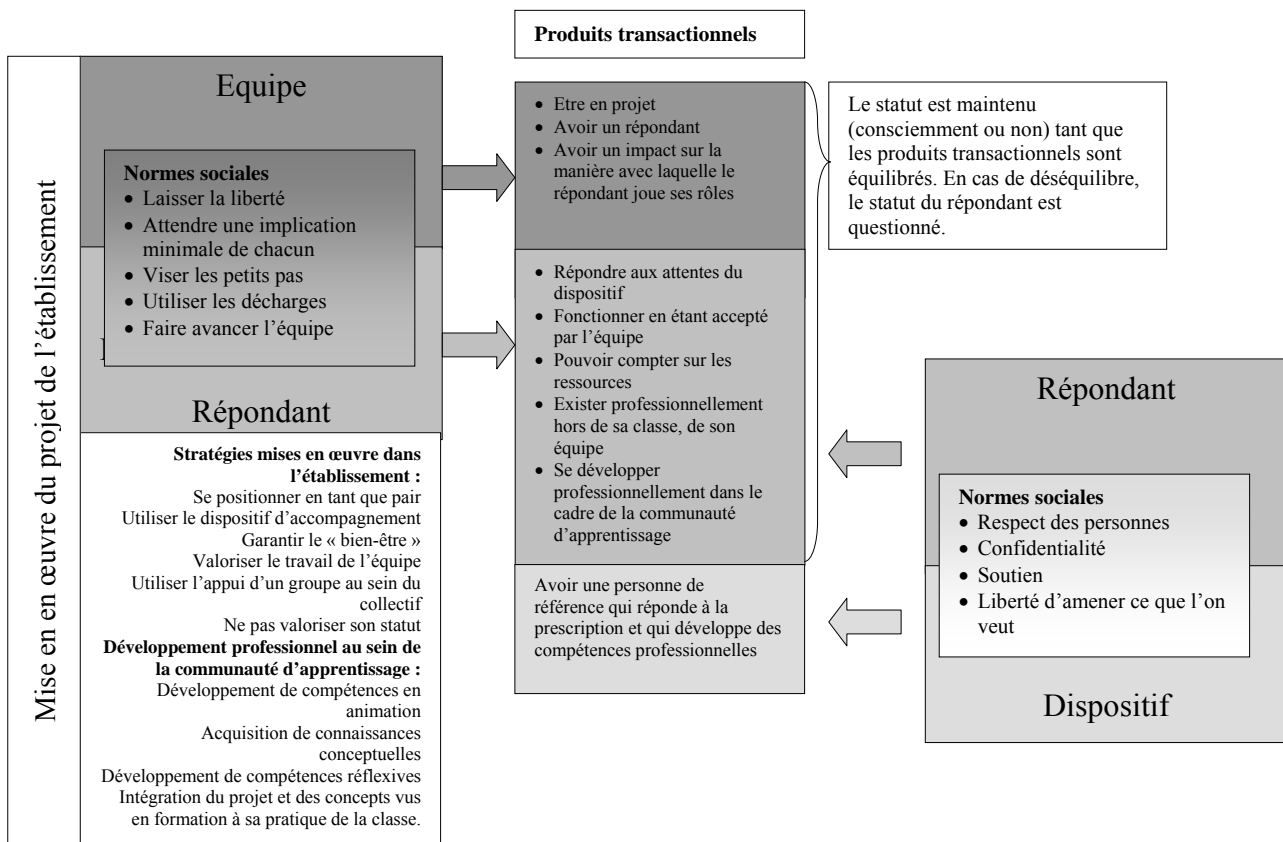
Mise en en œuvre du projet de l'établissement

Equipe

Normes sociales
• Laisser la liberté
• Attendre une implication minimale de chacun
• Viser les petits pas
• Utiliser les décharges
• Faire avancer l'équipe

Répondant

Stratégies mises en œuvre dans l'établissement :
Se positionner en tant que pair
Utiliser le dispositif d'accompagnement
Garantir le « bien-être »
Valoriser le travail de l'équipe
Utiliser l'appui d'un groupe au sein du collectif
Ne pas valoriser son statut
Développement professionnel au sein de la communauté d'apprentissage :
Développement de compétences en animation
Acquisition de connaissances conceptuelles
Développement de compétences réflexives
Intégration du projet et des concepts vus en formation à sa pratique de la classe.

Produits transactionnels

• Etre en projet
• Avoir un répondant
• Avoir un impact sur la manière avec laquelle le répondant joue ses rôles

• Répondre aux attentes du dispositif
• Fonctionner en étant accepté par l'équipe
• Pouvoir compter sur les ressources
• Exister professionnellement hors de sa classe, de son équipe
• Se développer professionnellement dans le cadre de la communauté d'apprentissage

Avoir une personne de référence qui réponde à la prescription et qui développe des compétences professionnelles

Le statut est maintenu (consciemment ou non) tant que les produits transactionnels sont équilibrés. En cas de déséquilibre, le statut du répondant est questionné.

Répondant

Normes sociales
• Respect des personnes
• Confidentialité
• Soutien
• Liberté d'amener ce que l'on veut

Dispositif